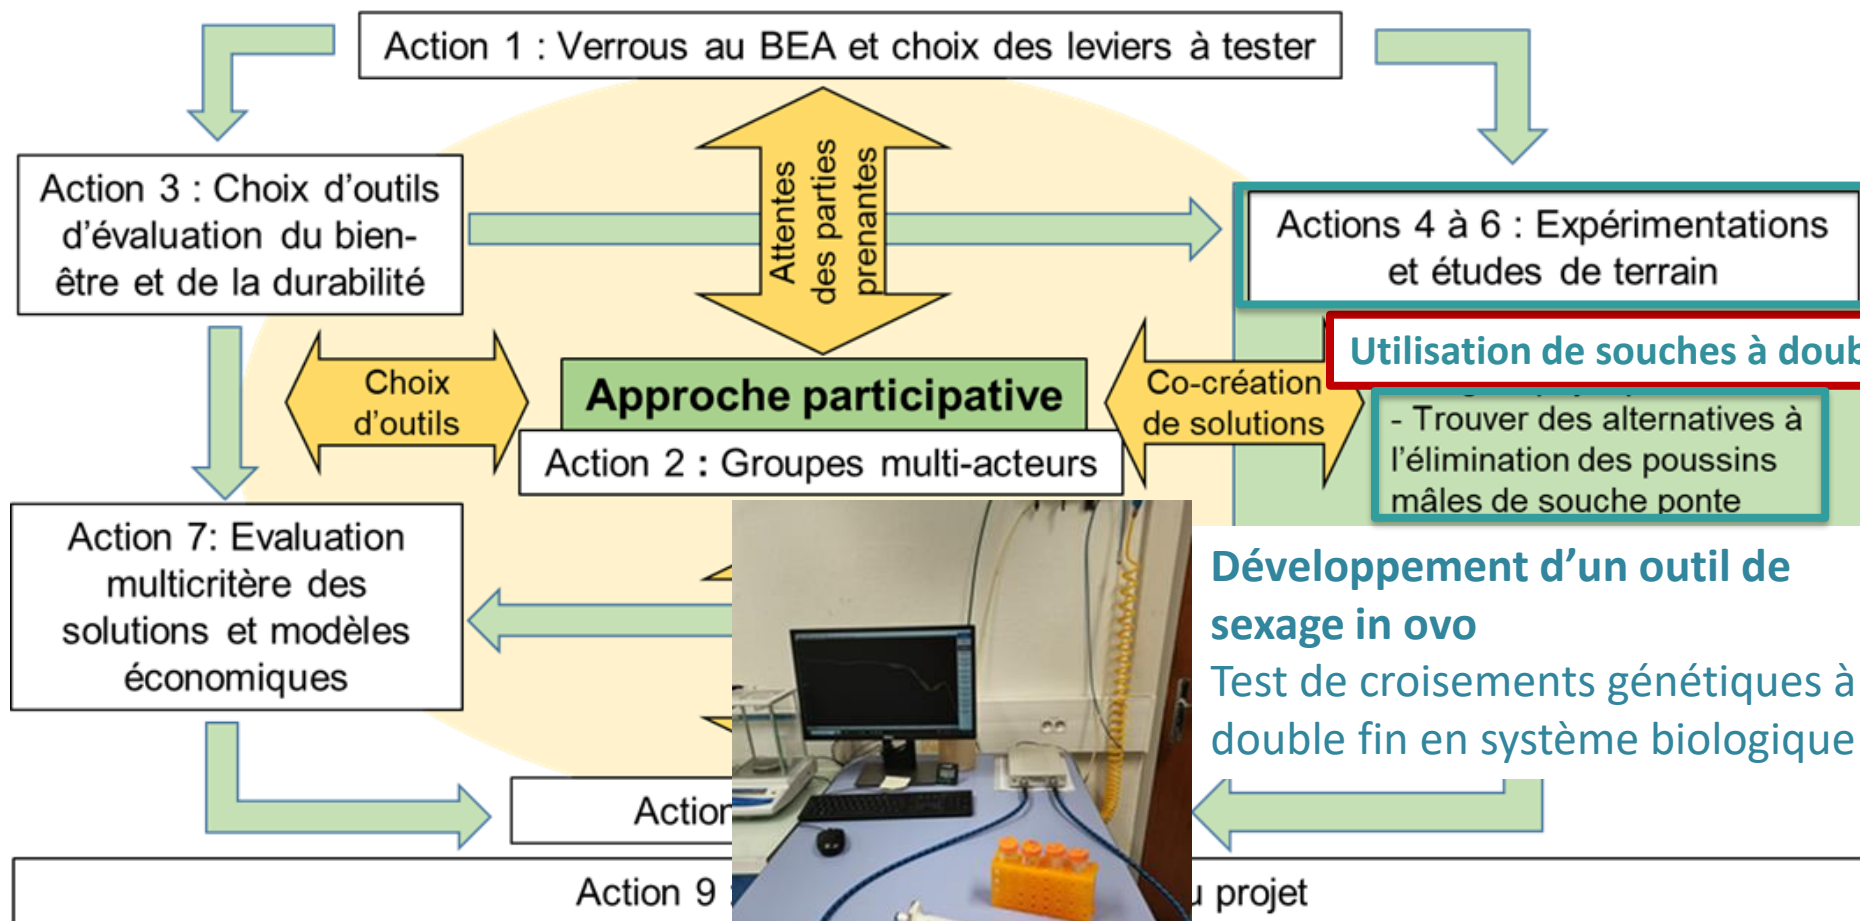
Action 1 : Verrous au BEA et choix des leviers à tester

Action 3 : Choix d'outils d'évaluation du bien-être et de la durabilité

Attentes des parties prenantes

Actions 4 à 6 : Expérimentations et études de terrain

Utilisation de souches à doub

Choix d'outils

Approche participative

Action 2 : Groupes multi-acteurs

Co-création de solutions

- Trouver des alternatives à l'élimination des poussins mâles de souche ponte

Action 7: Evaluation multicritère des solutions et modèles économiques

Développement d'un outil de sexage in ovo

Test de croisements génétiques à double fin en système biologique

Actior

Action 9

u projet